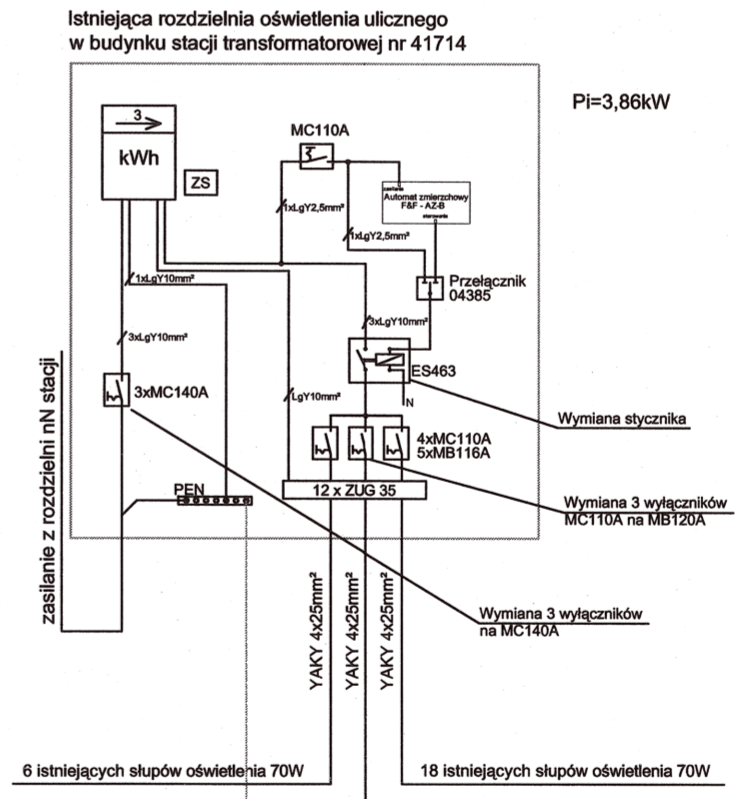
Istniejąca rozdzielnia oświetlenia ulicznego
w budynku stacji transformatorowej nr 41714

Pi=3,86kW

3

kWh

ZS

MC110A

1xLgY2,5mm²

zasilanie
Automat zmierzchowy
F&F - AZ-B
sterowanie

1xLgY2,5mm²

1xLgY10mm²

Przełącznik
04385

3xLgY10mm²

3xLgY10mm²

ES463

N

3xMC140A

LgY10mm²

Wymiana stycznika

4xMC110A
5xMB116A

PEN

12 x ZUG 35

Wymiana 3 wyłączników
MC110A na MB120A

zasilanie z rozdzielni nN stacji

YAKY 4x25mm²

YAKY 4x25mm²

YAKY 4x25mm²

Wymiana 3 wyłączników
na MC140A

6 istniejących słupów oświetlenia 70W

18 istniejących słupów oświetlenia 70W